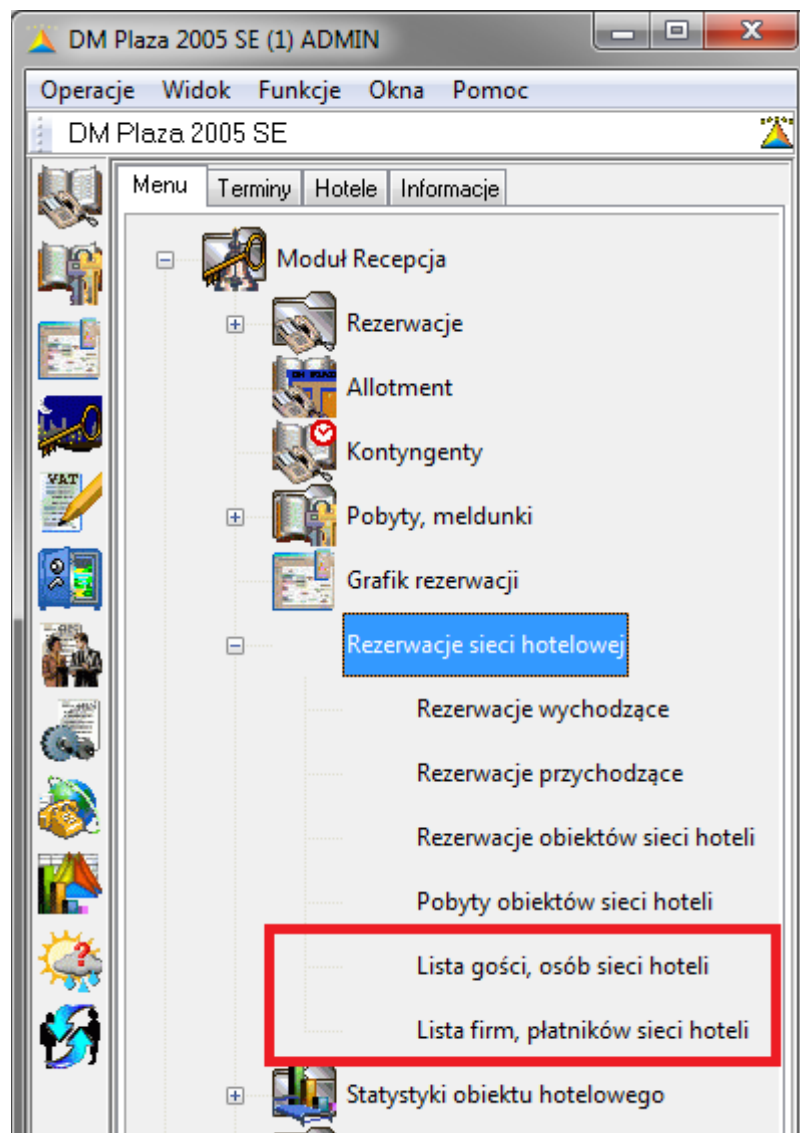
DM Plaza 2005 SE (1) ADMIN

Operacje Widok Funkcje Okna Pomoc

DM Plaza 2005 SE

Menu | Terminy | Hotele | Informacje

Moduł Recepcja

Rezerwacje

Allotment

Kontyngenty

Pobyty, meldunki

Grafik rezerwacji

Rezerwacje sieci hotelowej

Rezerwacje wychodzące

Rezerwacje przychodzące

Rezerwacje obiektów sieci hoteli

Pobyty obiektów sieci hoteli

Lista gości, osób sieci hoteli

Lista firm, płatników sieci hoteli

Statystyki obiektu hotelowego